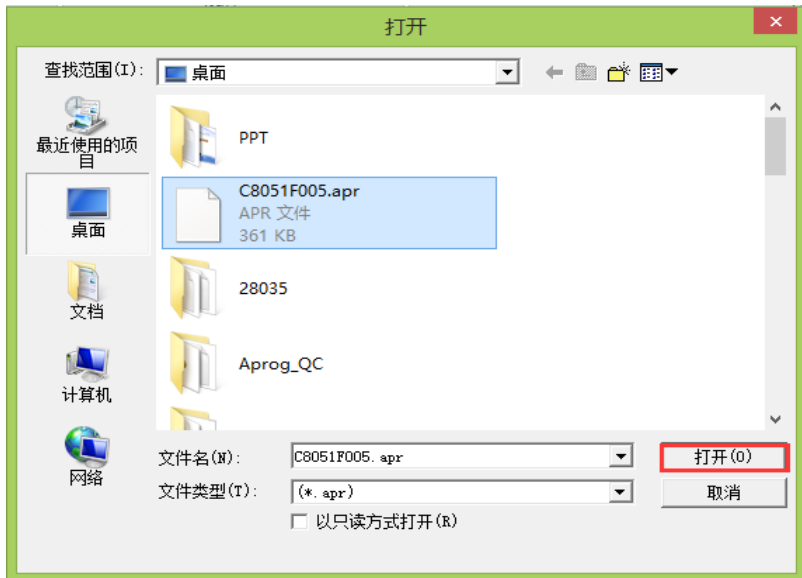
打开

查找范围(I): 桌面

最近使用的项目

桌面

文档

计算机

网络

PPT

C8051F005.apr
APR 文件
361 KB

28035

Aprog_QC

文件名(N): C8051F005.apr

文件类型(T): (*.apr)

以只读方式打开(R)

打开(O)

取消